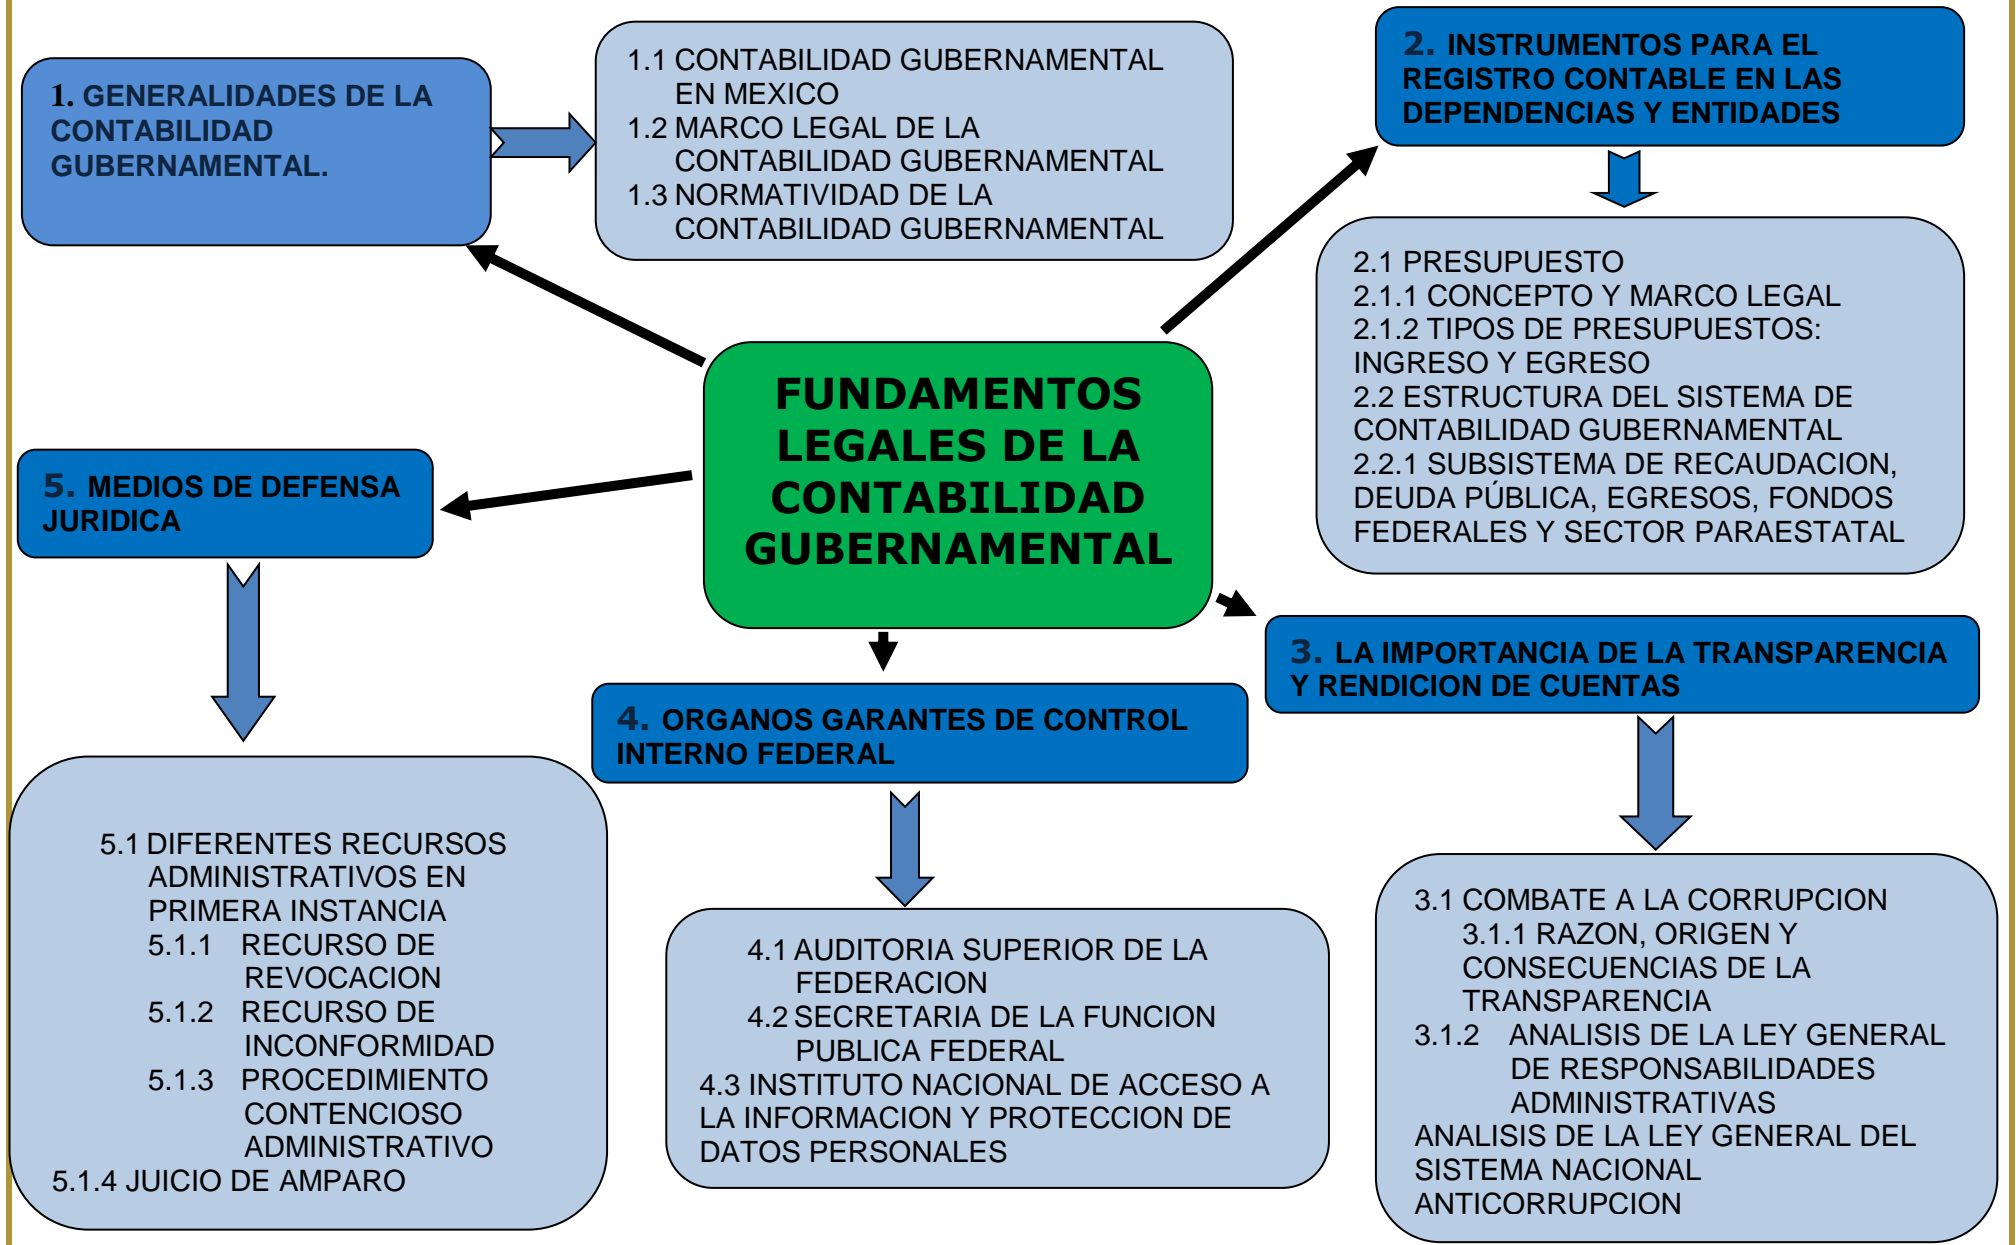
1. GENERALIDADES DE LA CONTABILIDAD GUBERNAMENTAL.

1.1 CONTABILIDAD GUBERNAMENTAL EN MEXICO
1.2 MARCO LEGAL DE LA CONTABILIDAD GUBERNAMENTAL
1.3 NORMATIVIDAD DE LA CONTABILIDAD GUBERNAMENTAL

2. INSTRUMENTOS PARA EL REGISTRO CONTABLE EN LAS DEPENDENCIAS Y ENTIDADES

2.1 PRESUPUESTO
2.1.1 CONCEPTO Y MARCO LEGAL
2.1.2 TIPOS DE PRESUPUESTOS: INGRESO Y EGRESO
2.2 ESTRUCTURA DEL SISTEMA DE CONTABILIDAD GUBERNAMENTAL
2.2.1 SUBSISTEMA DE RECAUDACION, DEUDA PÚBLICA, EGRESOS, FONDOS FEDERALES Y SECTOR PARAESTATAL

FUNDAMENTOS LEGALES DE LA CONTABILIDAD GUBERNAMENTAL

5. MEDIOS DE DEFENSA JURIDICA

3. LA IMPORTANCIA DE LA TRANSPARENCIA Y RENDICION DE CUENTAS

4. ORGANOS GARANTES DE CONTROL INTERNO FEDERAL

5.1 DIFERENTES RECURSOS ADMINISTRATIVOS EN PRIMERA INSTANCIA
5.1.1 RECURSO DE REVOCACION
5.1.2 RECURSO DE INCONFORMIDAD
5.1.3 PROCEDIMIENTO CONTENCIOSO ADMINISTRATIVO
5.1.4 JUICIO DE AMPARO

4.1 AUDITORIA SUPERIOR DE LA FEDERACION
4.2 SECRETARIA DE LA FUNCION PUBLICA FEDERAL
4.3 INSTITUTO NACIONAL DE ACCESO A LA INFORMACION Y PROTECCION DE DATOS PERSONALES

3.1 COMBATE A LA CORRUPCION
3.1.1 RAZON, ORIGEN Y CONSECUENCIAS DE LA TRANSPARENCIA
3.1.2 ANALISIS DE LA LEY GENERAL DE RESPONSABILIDADES ADMINISTRATIVAS
ANALISIS DE LA LEY GENERAL DEL SISTEMA NACIONAL ANTICORRUPCION